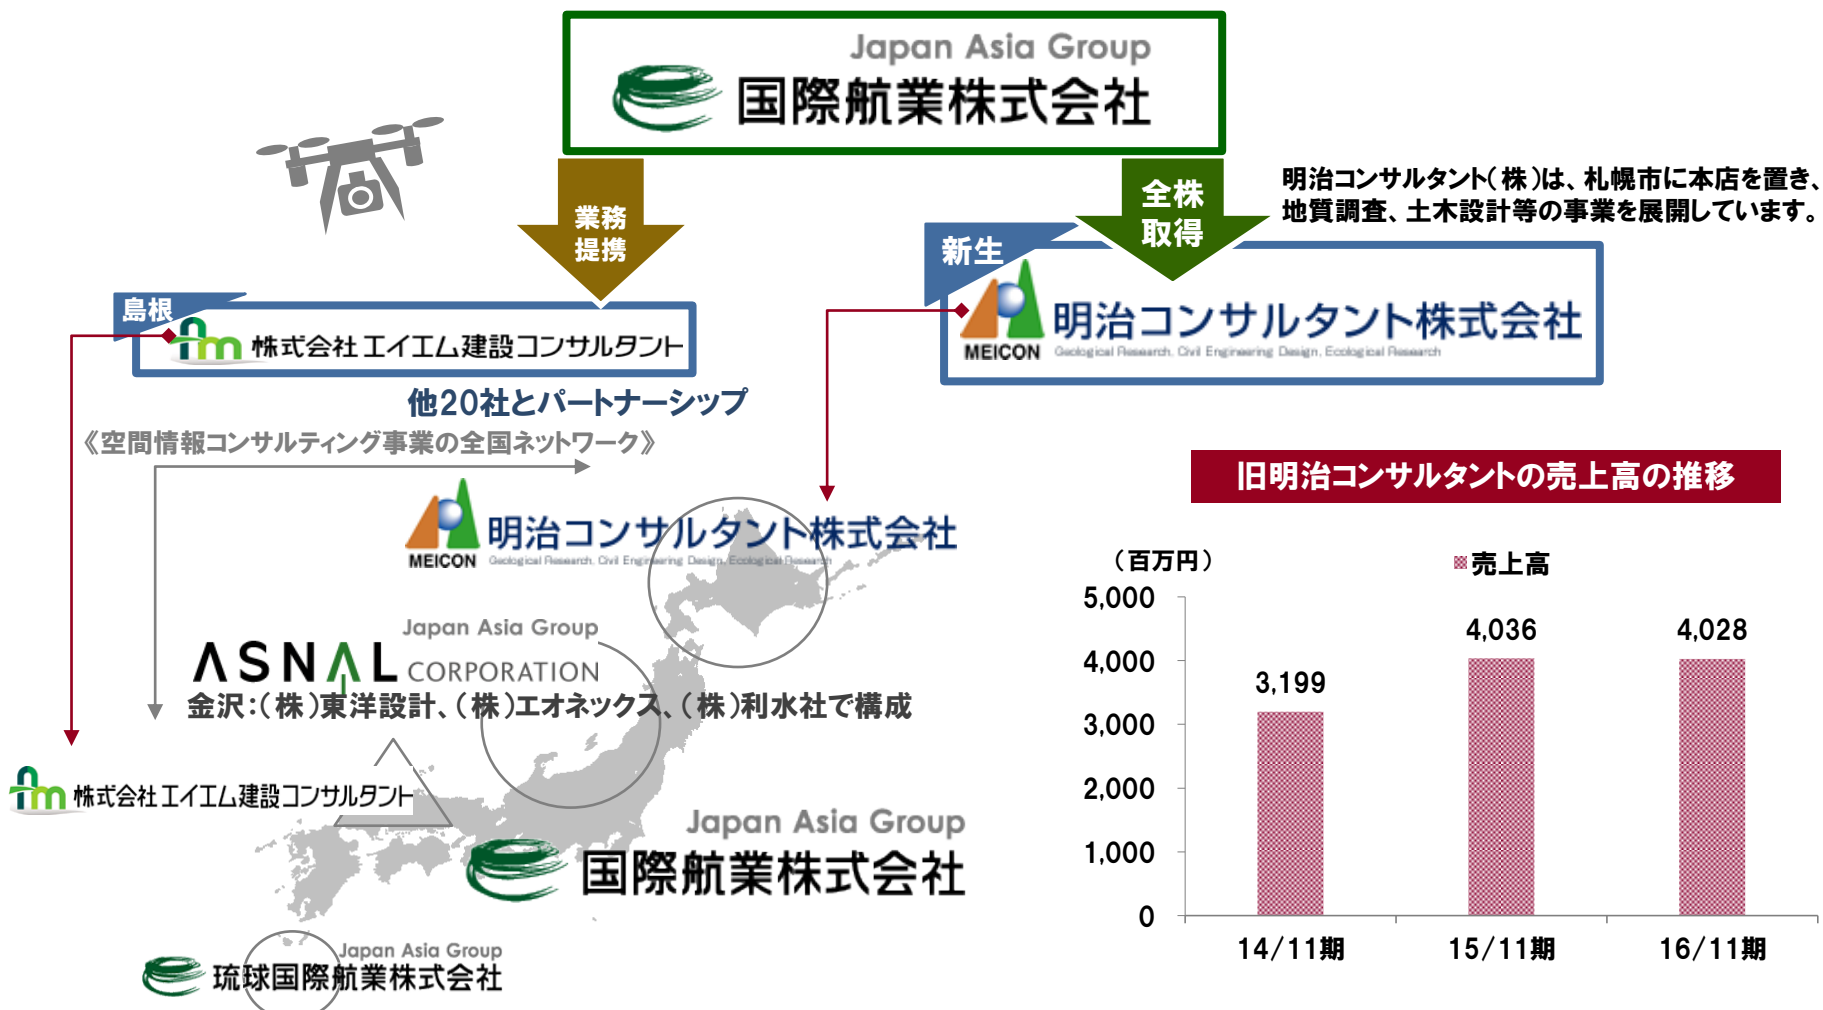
Japan Asia Group
国際航業株式会社

業務提携

全株取得

明治コンサルタント(株)は、札幌市に本店を置き、地質調査、土木設計等の事業を展開しています。

島根
株式会社エイエム建設コンサルタント

新生
明治コンサルタント株式会社
MEICON Geological Research, Civil Engineering Design, Ecological Research

他20社とパートナーシップ
《空間情報コンサルティング事業の全国ネットワーク》

明治コンサルタント株式会社
MEICON Geological Research, Civil Engineering Design, Ecological Research

Japan Asia Group
ASNAL CORPORATION
金沢:(株)東洋設計、(株)エオネックス、(株)利水社で構成

株式会社エイエム建設コンサルタント

Japan Asia Group
国際航業株式会社

Japan Asia Group
琉球国際航業株式会社

旧明治コンサルタントの売上高の推移

(百万円)
売上高

| | 14/11期 | 15/11期 | 16/11期 |
|---|---|---|---|
| 売上高 | 3,199 | 4,036 | 4,028 |

5,000
4,000
3,000
2,000
1,000
0